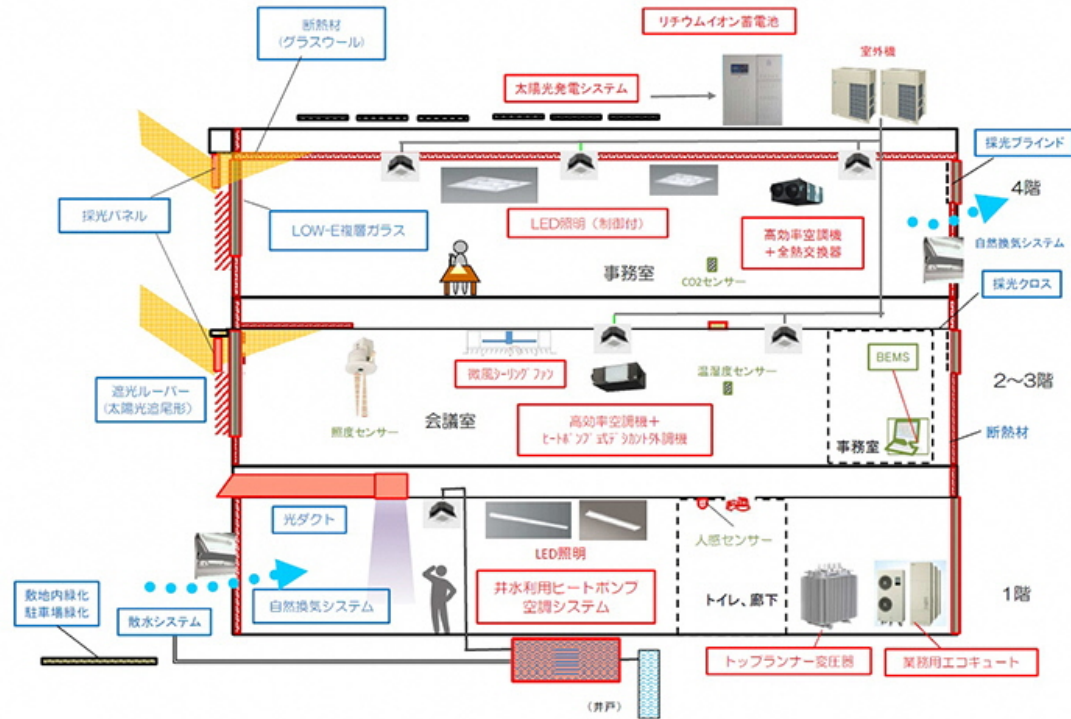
断熱材
(グラスウール)

リチウムイオン蓄電池

室外機

太陽光発電システム

採光ブラインド

4階

採光パネル

LOW-E複層ガラス

LED照明（制御付）

高効率空調機
＋全熱交換器

自然換気システム

事務室

CO2センサー

採光クロス

微風シーリングファン

温湿度センサー

BEMS

2～3階

遮光ルーバー
(太陽光追尾形)

照度センサー

会議室

高効率空調機＋
ヒートポンプ式デシカント外調機

事務室

断熱材

光ダクト

LED照明

人感センサー

井水利用ヒートポンプ
空調システム

トイレ、廊下

1階

敷地内緑化
駐車場緑化

散水システム

自然換気システム

トップランナー変圧器

業務用エコキュート

(井戸)